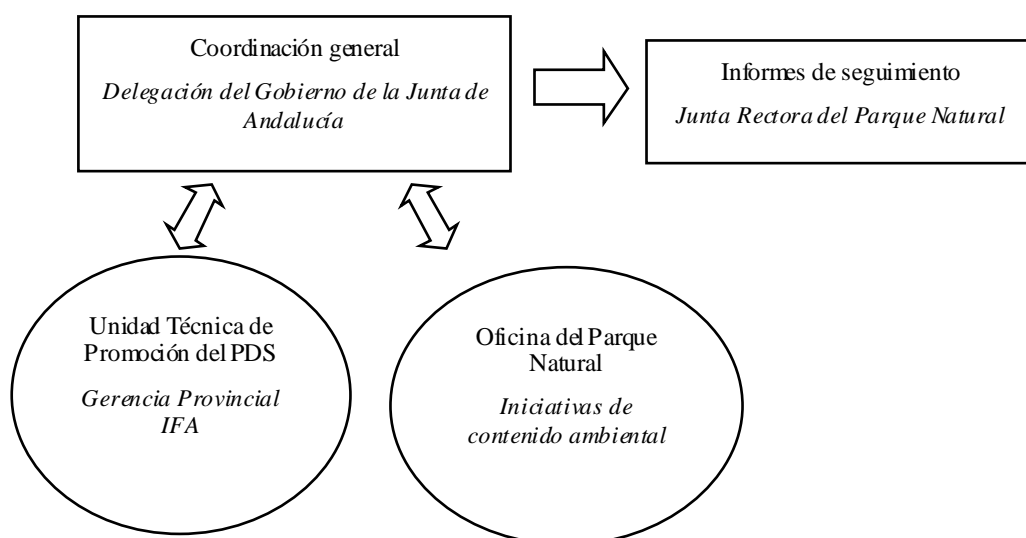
Coordinación general
Delegación del Gobierno de la Junta de Andalucía

Informes de seguimiento
Junta Rectora del Parque Natural

Unidad Técnica de Promoción del PDS
Gerencia Provincial IFA

Oficina del Parque Natural
Iniciativas de contenido ambiental